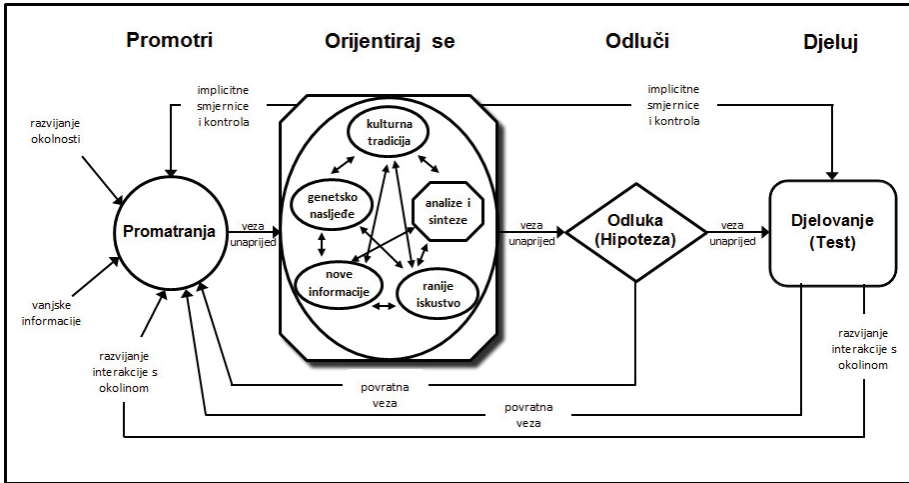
Promotri

Orijentiraj se

Odluči

Djeluj

implicitne smjernice i kontrola

implicitne smjernice i kontrola

razvijanje okolnosti

vanjske informacije

razvijanje interakcije s okolinom

Promatranja

veza unaprijed

kulturna tradicija

genetsko nasljeđe

analize i sinteze

nove informacije

ranije iskustvo

veza unaprijed

Odluka (Hipoteza)

veza unaprijed

Djelovanje (Test)

razvijanje interakcije s okolinom

povratna veza

povratna veza